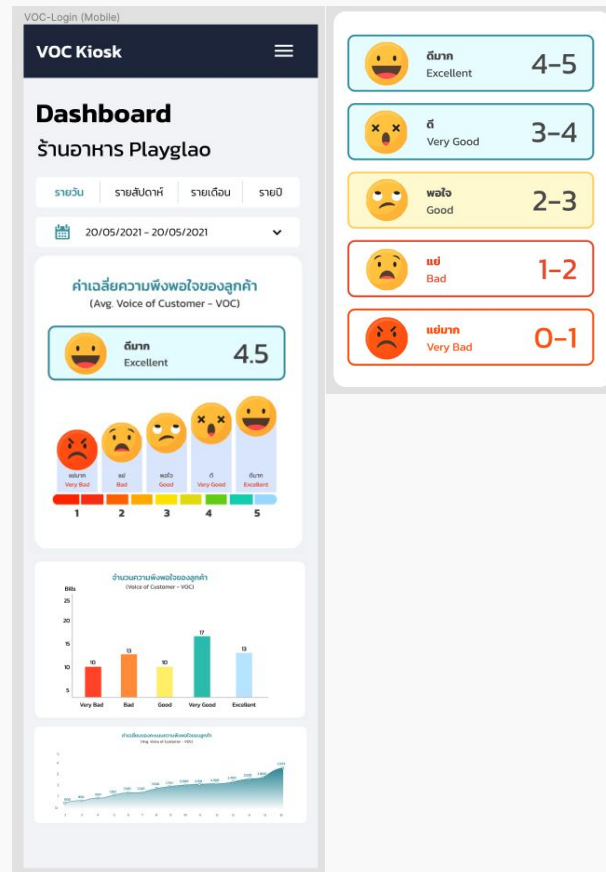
VOC-Login (Mobile)

VOC Kiosk

Dashboard

ร้านอาหาร Playglao

รายวัน | รายสัปดาห์ | รายเดือน | รายปี

20/05/2021 - 20/05/2021

ค่าเฉลี่ยความพึงพอใจของลูกค้า
(Avg. Voice of Customer - VOC)

ดีมาก
Excellent
4.5

แย่มาก
Very Bad
แย่
Bad
พอใจ
Good
ดี
Very Good
ดีมาก
Excellent

1 2 3 4 5

จำนวนความพึงพอใจของลูกค้า
(Voice of Customer - VOC)

Bills
25
20
15
10
5

10 13 10 17 13

Very Bad | Bad | Good | Very Good | Excellent

ค่าเฉลี่ยแนวโน้มความพึงพอใจของลูกค้า
(Avg. Voice of Customer - VOC)

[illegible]

ดีมาก
Excellent
4-5

ดี
Very Good
3-4

พอใจ
Good
2-3

แย่
Bad
1-2

แย่มาก
Very Bad
0-1